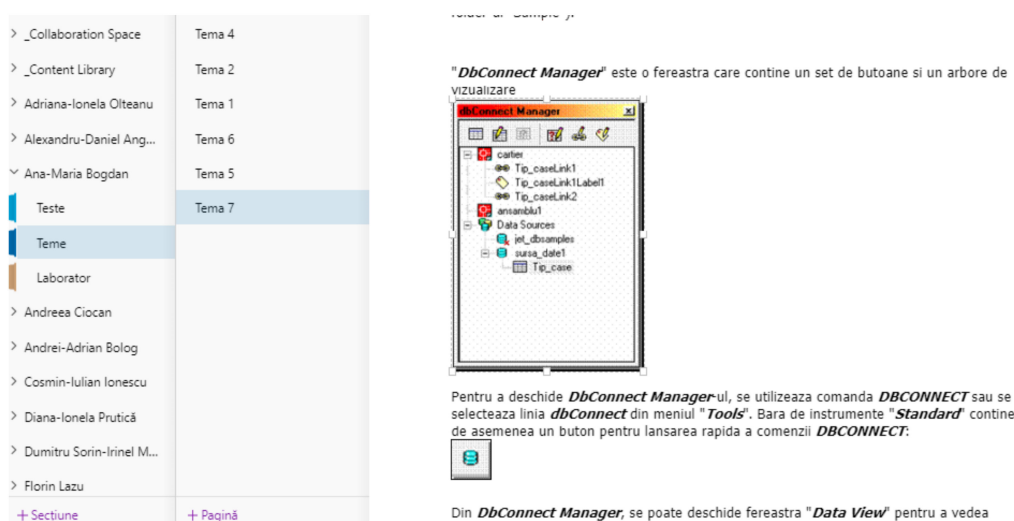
> _Collaboration Space
> _Content Library
> Adriana-Ionela Olteanu
> Alexandru-Daniel Ang...
Ana-Maria Bogdan
Teste
Teme
Laborator
> Andreea Ciocan
> Andrei-Adrian Bolog
> Cosmin-Iulian Ionescu
> Diana-Ionela Prutică
> Dumitru Sorin-Irinel M...
> Florin Lazu
+ Secțiune

Tema 4
Tema 2
Tema 1
Tema 6
Tema 5
Tema 7
+ Pagină

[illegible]

"DbConnect Manager" este o fereastra care contine un set de butoane si un arbore de vizualizare

dbConnect Manager
cartier
Tip_caseLink1
Tip_caseLink1Label1
Tip_caseLink2
ansamblu1
Data Sources
jet_dbsamples
sursa_date1
Tip_case

Pentru a deschide DbConnect Manager-ul, se utilizeaza comanda DBCONNECT sau se selecteaza linia dbConnect din meniul "Tools". Bara de instrumente "Standard" contine de asemenea un buton pentru lansarea rapida a comenzii DBCONNECT:

Din DbConnect Manager, se poate deschide fereastra "Data View" pentru a vedea